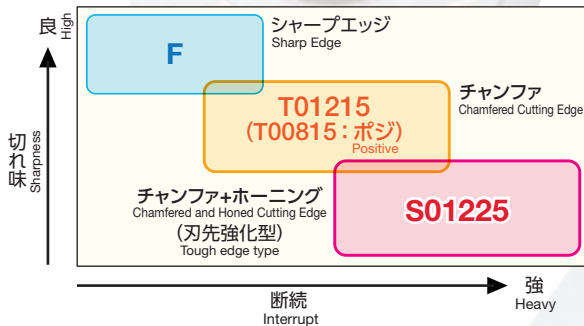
良 High

切れ味 Sharpness

シャープエッジ
Sharp Edge

F

T01215
(T00815：ポジ)
Positive

チャンファ
Chamfered Cutting Edge

チャンファ+ホーニング
Chamfered and Honed Cutting Edge
(刃先強化型)
Tough edge type

S01225

断続
Interrupt

強
Heavy